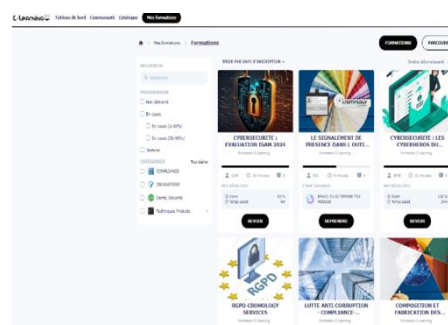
E-Learning Tableau de bord Communauté Catalogue Mes formations

Mes formations / Formations

FORMATIONS PARCOURS

TRIER PAR DATE D'INSCRIPTION

Ordre décroissant

RECHERCHE

Rechercher

PROGRESSION

Non démarré

En cours

En cours (1-50%)

En cours (50-99%)

Terminé

CATÉGORIES Tout cocher

COMPLIANCE

OBLIGATOIRE

Identité, Sécurité

Techniques Produits

CYBERSECURITE : EVALUATION EXAM 2024

Entreprise E-Learning

REVOIR

LE SIGNALEMENT DE PRESENCE DANS L'OUTI...

Entreprise E-Learning

REPRENDRE

CYBERSECURITE : LES CYBERHEROS DU...

Entreprise E-Learning

REVOIR

RGPD CROWDLOGY SERVICES

Entreprise E-Learning

LUTTE ANTI CORRUPTION - COMPLIANCE -...

Entreprise E-Learning

COMPOSITION ET FABRICATION DES...

Entreprise E-Learning